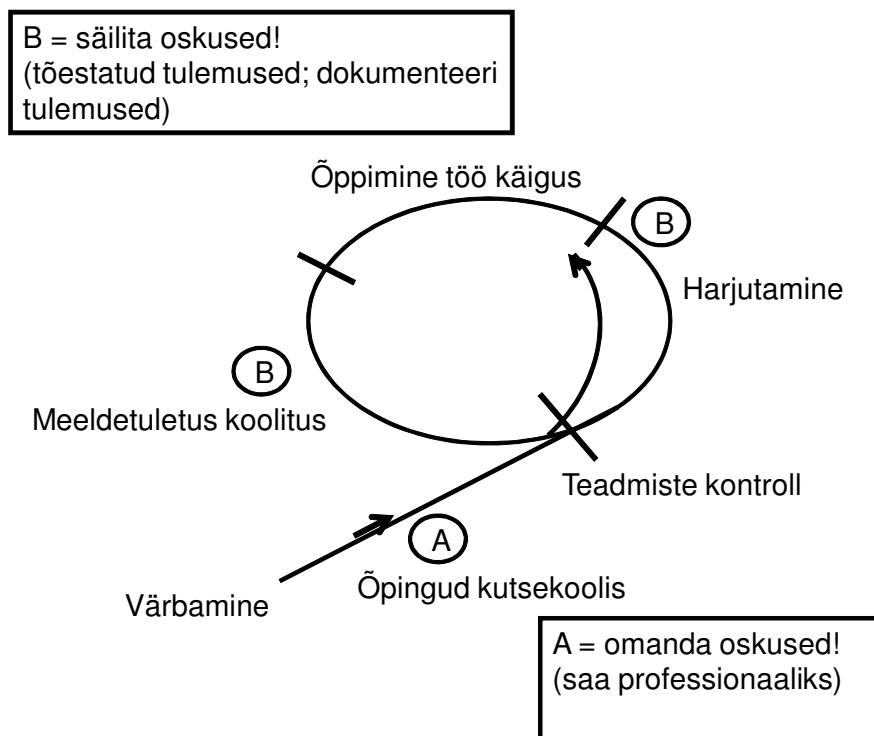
B = säilita oskused!
(tõestatud tulemused; dokumenteeri tulemused)

Õppimine töö käigus

B

Harjutamine

B

Meeldetuletus koolitus

Teadmiste kontroll

A

Õpingud kutsekoolis

Värbamine

A = omanda oskused!
(saa professionaaliks)